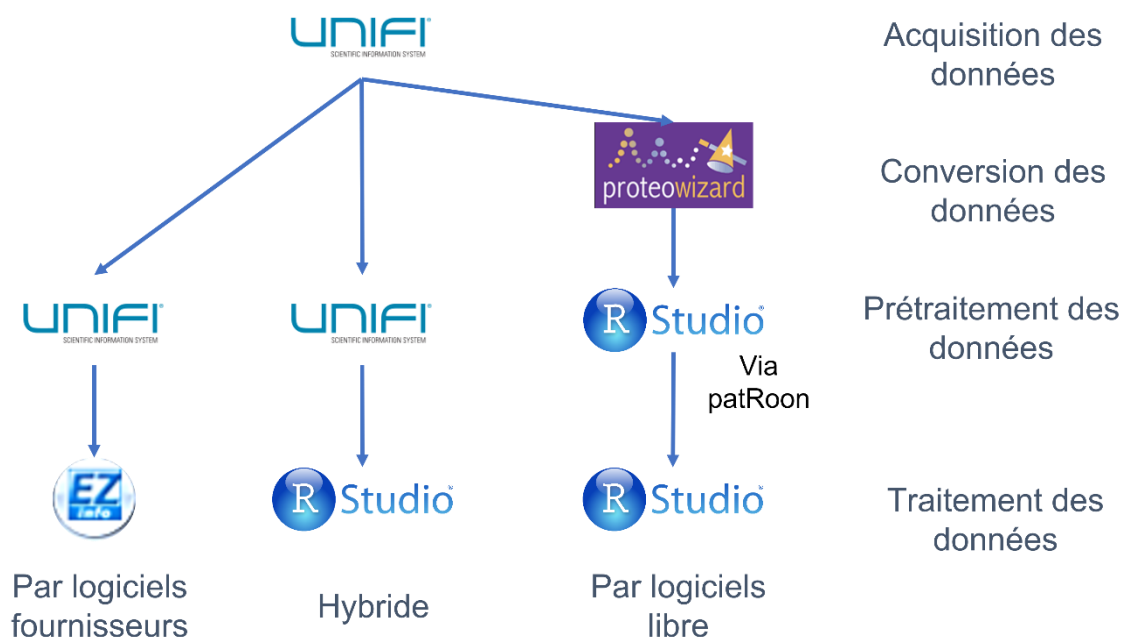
UNIFI
SCIENTIFIC INFORMATION SYSTEM

Acquisition des données

proteowizard

Conversion des données

UNIFI
SCIENTIFIC INFORMATION SYSTEM

UNIFI
SCIENTIFIC INFORMATION SYSTEM

R Studio

Prétraitement des données

Via patRoon

EZ info

R Studio

R Studio

Traitement des données

Par logiciels fournisseurs

Hybride

Par logiciels libre